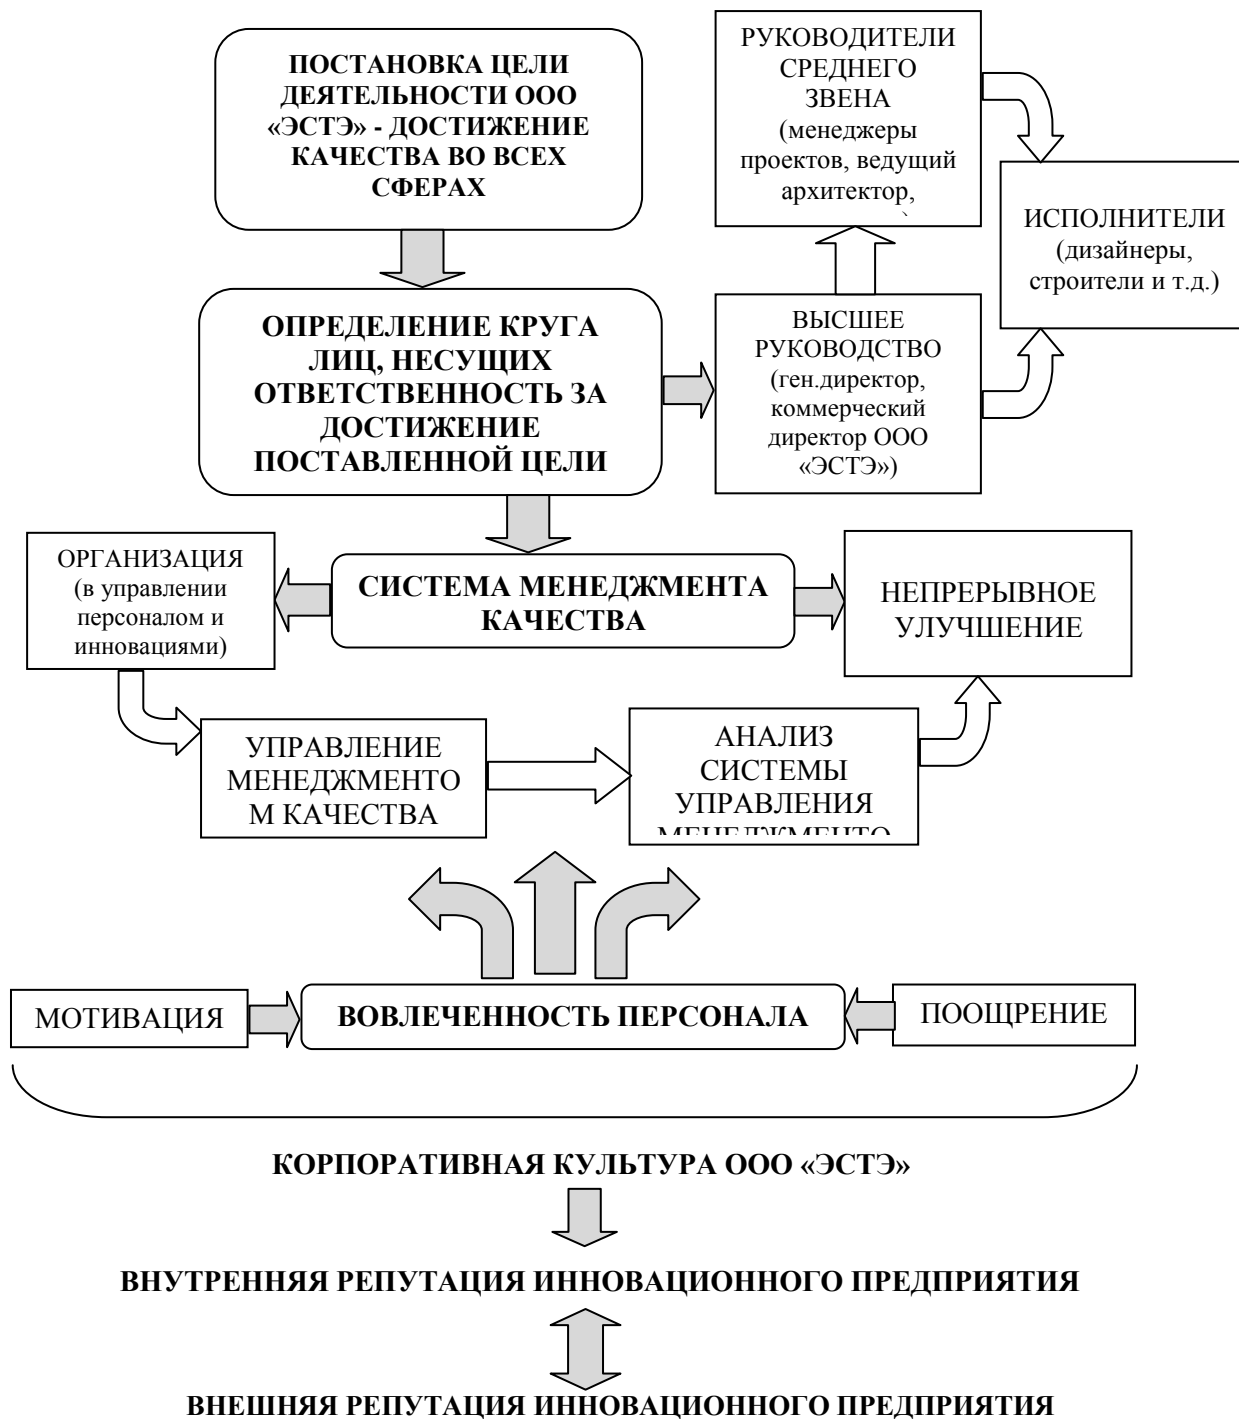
ПОСТАНОВКА ЦЕЛИ ДЕЯТЕЛЬНОСТИ ООО «ЭСТЭ» - ДОСТИЖЕНИЕ КАЧЕСТВА ВО ВСЕХ СФЕРАХ

РУКОВОДИТЕЛИ СРЕДНЕГО ЗВЕНА (менеджеры проектов, ведущий архитектор, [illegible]

ИСПОЛНИТЕЛИ (дизайнеры, строители и т.д.)

ОПРЕДЕЛЕНИЕ КРУГА ЛИЦ, НЕСУЩИХ ОТВЕТСТВЕННОСТЬ ЗА ДОСТИЖЕНИЕ ПОСТАВЛЕННОЙ ЦЕЛИ

ВЫСШЕЕ РУКОВОДСТВО (ген.директор, коммерческий директор ООО «ЭСТЭ»)

ОРГАНИЗАЦИЯ (в управлении персоналом и инновациями)

СИСТЕМА МЕНЕДЖМЕНТА КАЧЕСТВА

НЕПРЕРЫВНОЕ УЛУЧШЕНИЕ

УПРАВЛЕНИЕ МЕНЕДЖМЕНТО М КАЧЕСТВА

АНАЛИЗ СИСТЕМЫ УПРАВЛЕНИЯ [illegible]

МОТИВАЦИЯ

ВОВЛЕЧЕННОСТЬ ПЕРСОНАЛА

ПООЩРЕНИЕ

КОРПОРАТИВНАЯ КУЛЬТУРА ООО «ЭСТЭ»

ВНУТРЕННЯЯ РЕПУТАЦИЯ ИННОВАЦИОННОГО ПРЕДПРИЯТИЯ

ВНЕШНЯЯ РЕПУТАЦИЯ ИННОВАЦИОННОГО ПРЕДПРИЯТИЯ